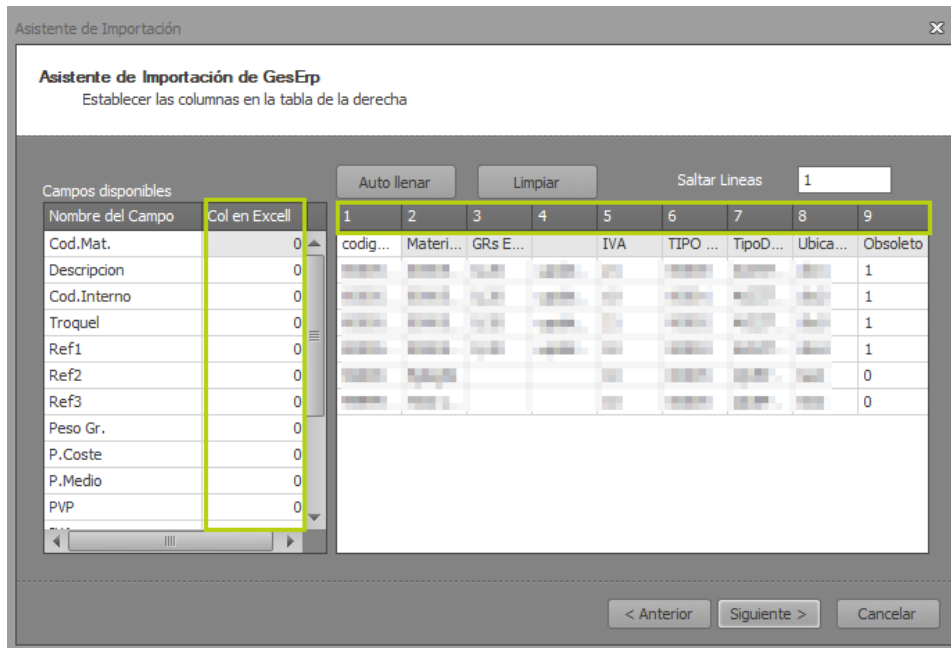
Asistente de Importación

Asistente de Importación de GesErp
Establecer las columnas en la tabla de la derecha

Auto llenar
Limpiar
Saltar Lineas 1

Campos disponibles

| Nombre del Campo | Col en Excell |
|---|---|
| Cod.Mat. | 0 |
| Descripcion | 0 |
| Cod.Interno | 0 |
| Troquel | 0 |
| Ref1 | 0 |
| Ref2 | 0 |
| Ref3 | 0 |
| Peso Gr. | 0 |
| P.Coste | 0 |
| P.Medio | 0 |
| PVP | 0 |

| 1 | 2 | 3 | 4 | 5 | 6 | 7 | 8 | 9 |
|---|---|---|---|---|---|---|---|---|
| codig... | Materi... | GRs E... | | IVA | TIPO ... | TipoD... | Ubica... | Obsoleto |
| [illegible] | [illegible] | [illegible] | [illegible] | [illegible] | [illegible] | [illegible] | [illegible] | 1 |
| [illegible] | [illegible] | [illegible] | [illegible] | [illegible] | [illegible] | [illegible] | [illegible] | 1 |
| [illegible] | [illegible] | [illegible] | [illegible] | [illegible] | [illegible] | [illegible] | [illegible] | 1 |
| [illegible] | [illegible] | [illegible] | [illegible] | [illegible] | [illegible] | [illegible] | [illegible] | 1 |
| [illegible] | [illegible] | | | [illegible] | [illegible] | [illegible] | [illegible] | 0 |
| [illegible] | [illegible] | | | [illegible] | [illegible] | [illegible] | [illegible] | 0 |

< Anterior
Siguiente >
Cancelar